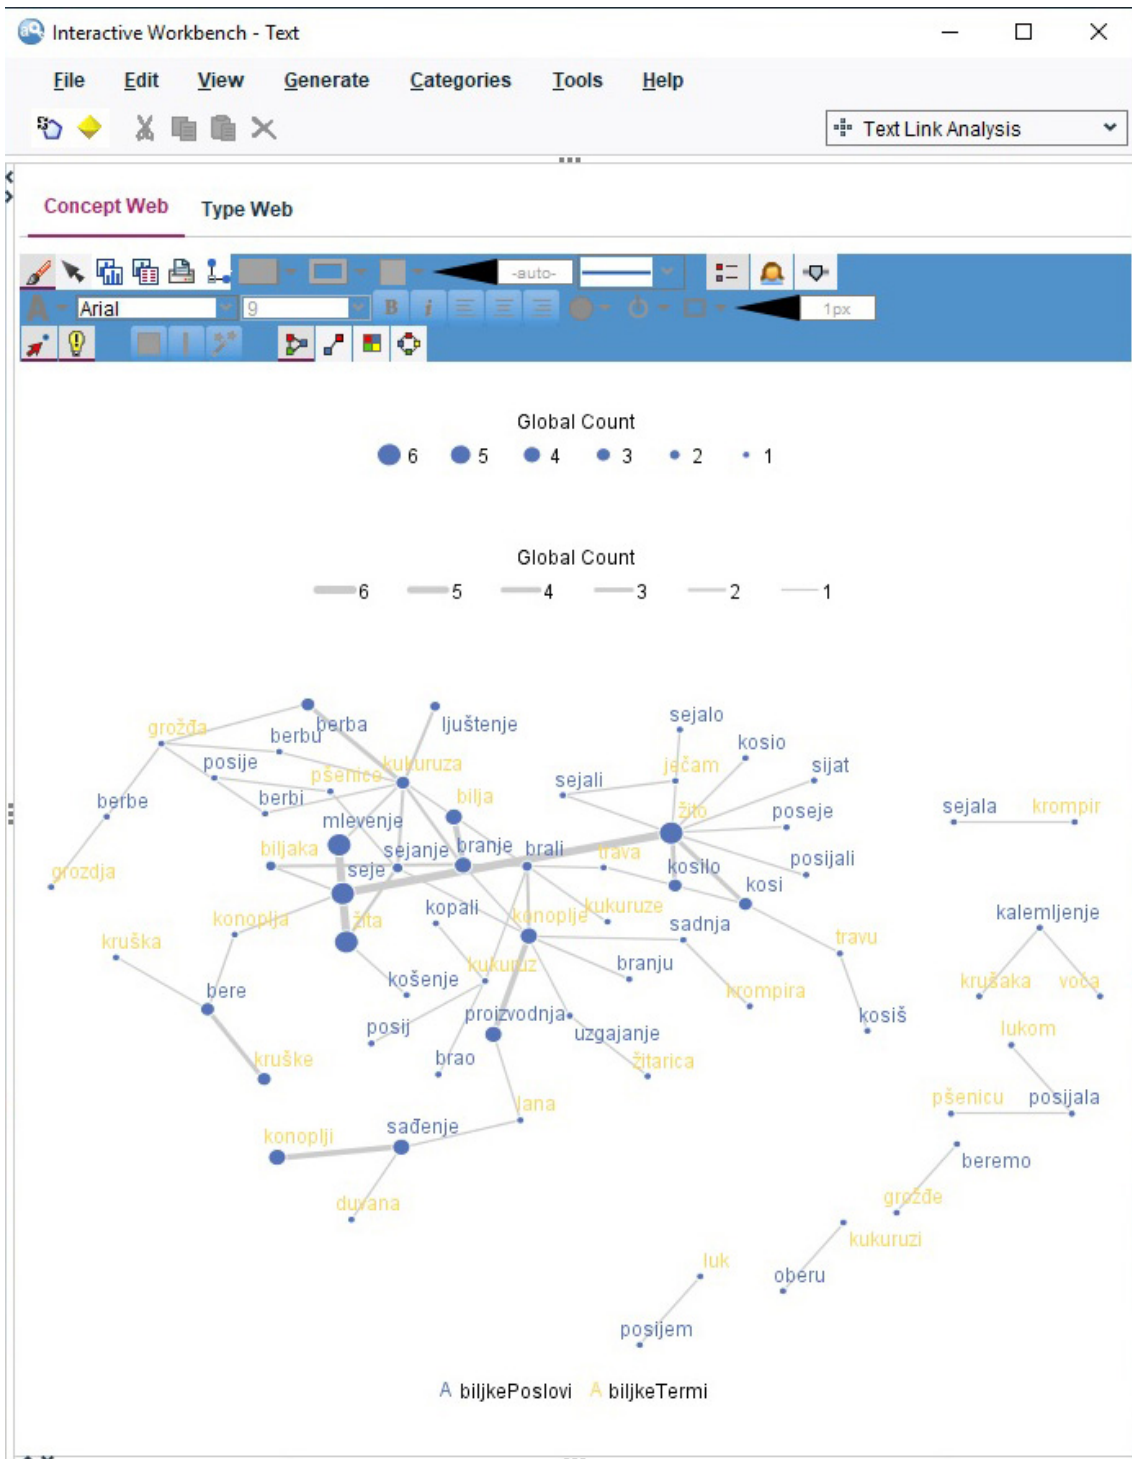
Interactive Workbench - Text

File Edit View Generate Categories Tools Help

Text Link Analysis

Concept Web Type Web

-auto-
Arial
9
B i
1px

Global Count
6 5 4 3 2 1

Global Count
6 5 4 3 2 1

grožđa berbu berba ljuštenje sejalo kosio
posije pšenice kukuruza ječam sijat
berbe berbi bilja sejali žito poseje sejala krompir
mlevenje
biljaka sejanje branje brali trava posijali
grozdja seje kosilo kosi
kopali konoplje kukuruze
konoplja žita sadnja kalemljenje
kruška travu
košenje kukuruz branju krušaka voća
bere krompira
proizvodnja uzgajanje kosiš lukom
posij
kruške brao žitarica
pšenicu posijala
lana
konoplji sađenje beremo
grožđe
dunja kukuruzi
luk oberu
posijem

biljkePoslovi biljkeTermi